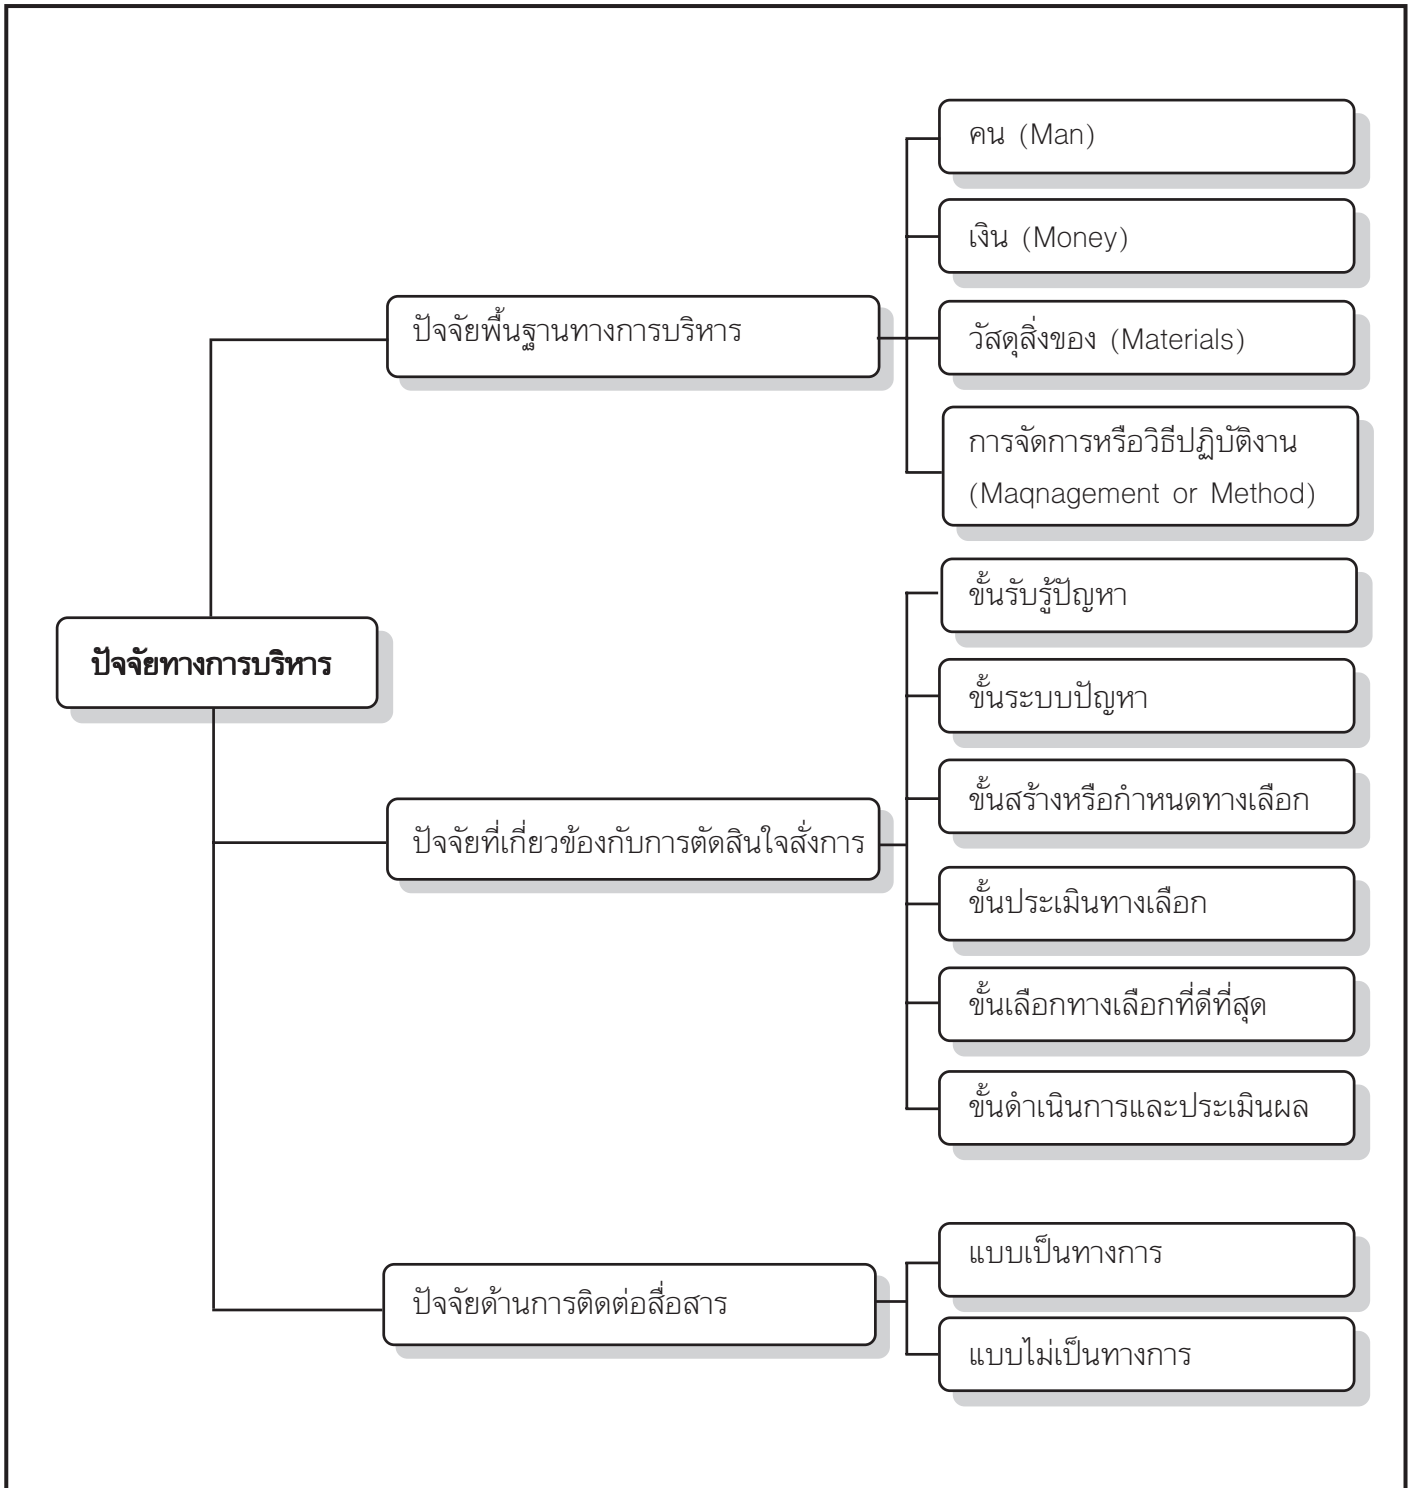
ปัจจัยทางการบริหาร

ปัจจัยพื้นฐานทางการบริหาร

คน (Man)

เงิน (Money)

วัสดุสิ่งของ (Materials)

การจัดการหรือวิธีปฏิบัติงาน (Maqnagement or Method)

ปัจจัยที่เกี่ยวข้องกับการตัดสินใจสั่งการ

ขั้นรับรู้ปัญหา

ขั้นระบบปัญหา

ขั้นสร้างหรือกำหนดทางเลือก

ขั้นประเมินทางเลือก

ขั้นเลือกทางเลือกที่ดีที่สุด

ขั้นดำเนินการและประเมินผล

ปัจจัยด้านการติดต่อสื่อสาร

แบบเป็นทางการ

แบบไม่เป็นทางการ